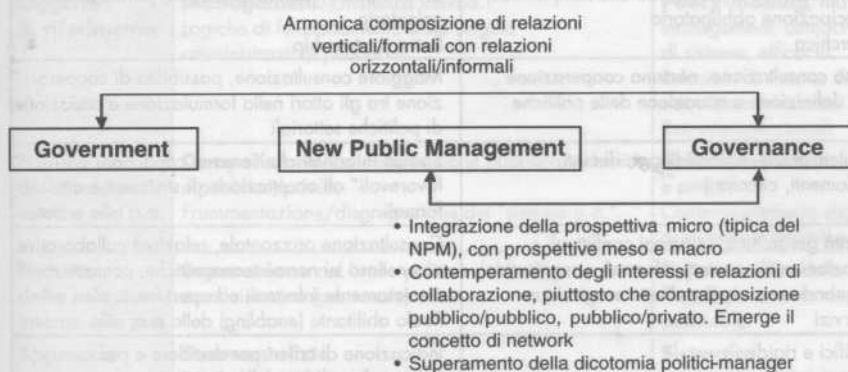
Armonica composizione di relazioni verticali/formali con relazioni orizzontali/informali

Government

New Public Management

Governance

• Integrazione della prospettiva micro (tipica del NPM), con prospettive meso e macro
• Contemperamento degli interessi e relazioni di collaborazione, piuttosto che contrapposizione pubblico/pubblico, pubblico/privato. Emerge il concetto di network
• Superamento della dicotomia politici-manager